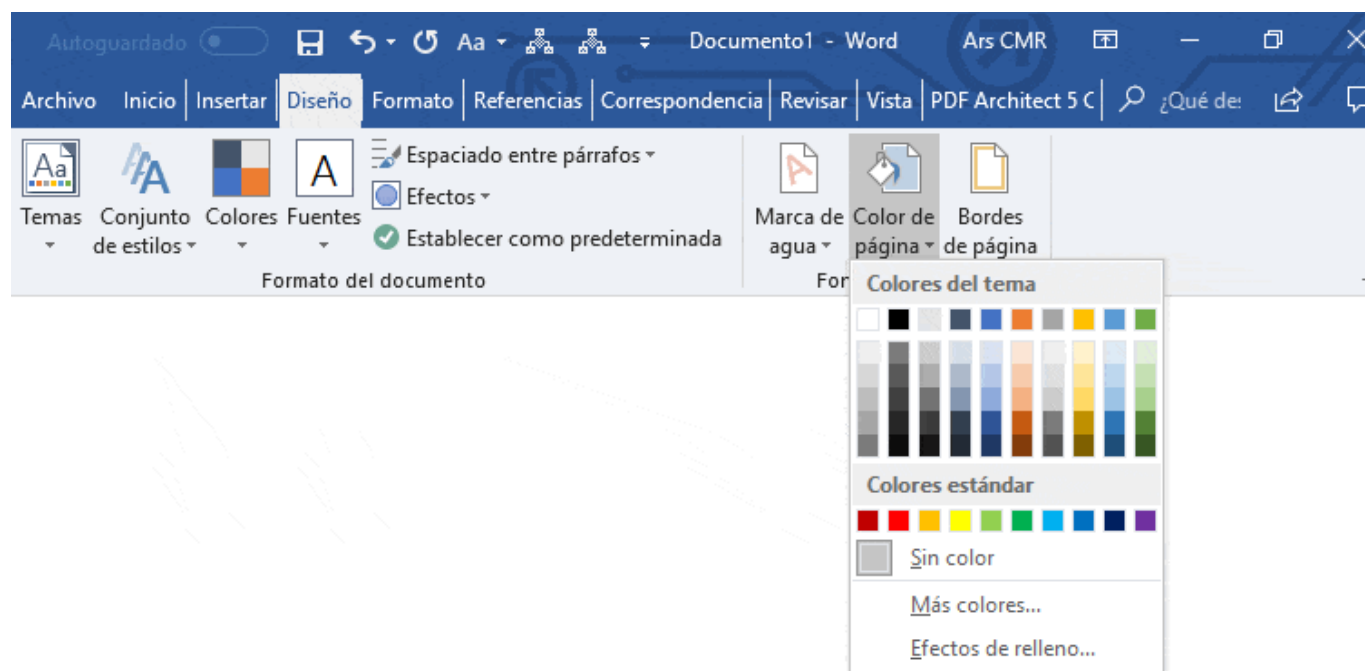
Autoguardado Aa Documento1 - Word Ars CMR

Archivo Inicio Insertar Diseño Formato Referencias Correspondencia Revisar Vista PDF Architect 5 C ¿Qué des

Aa
Temas
Conjunto de estilos
Colores
A
Fuentes
Espaciado entre párrafos
Efectos
Establecer como predeterminada
Formato del documento

Marca de agua
Color de página
Bordes de página
For

Colores del tema
Colores estándar
Sin color
Más colores...
Efectos de relleno...